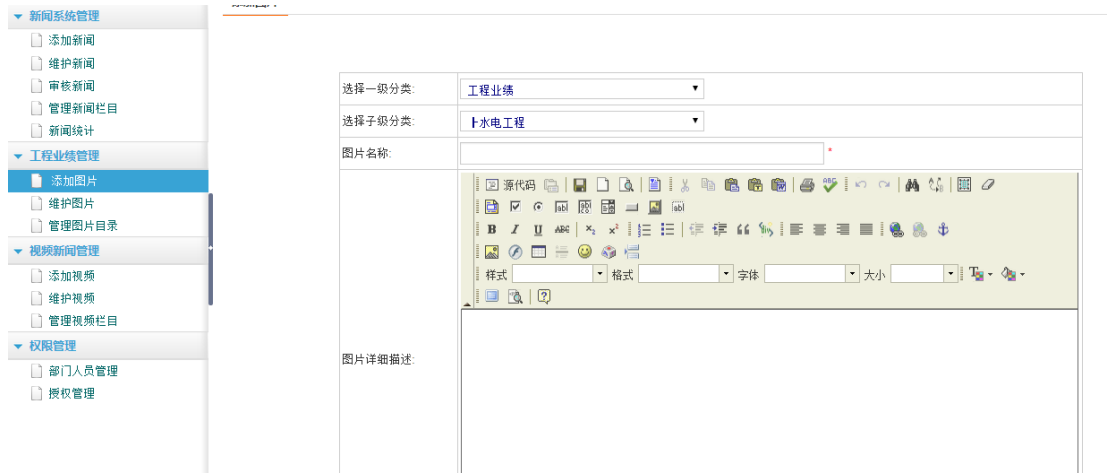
新闻系统管理
添加新闻
维护新闻
审核新闻
管理新闻栏目
新闻统计
工程业绩管理
添加图片
维护图片
管理图片目录
视频新闻管理
添加视频
维护视频
管理视频栏目
权限管理
部门人员管理
授权管理

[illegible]

| | |
|---|---|
| 选择一级分类: | 工程业绩 |
| 选择子级分类: | ├水电工程 |
| 图片名称: | * |
| 图片详细描述: | 源代码 B I U ABC $x_2$ $x^2$ 样式 格式 字体 大小 |